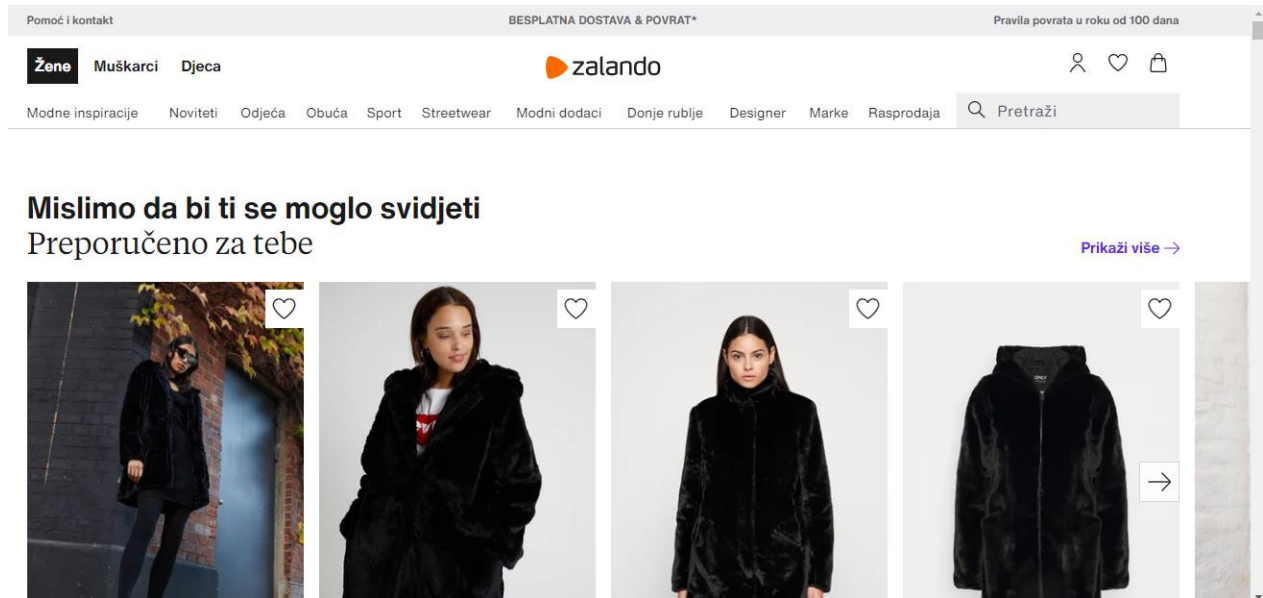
Pomoć i kontakt
BESPLATNA DOSTAVA & POVRAT*
Pravila povrata u roku od 100 dana

Žene Muškarci Djeca

zalando

Modne inspiracije Noviteti Odjeća Obuća Sport Streetwear Modni dodaci Donje rublje Designer Marke Rasprodaja

Pretraži

Mislimo da bi ti se moglo svidjeti
Preporučeno za tebe

Prikaži više →